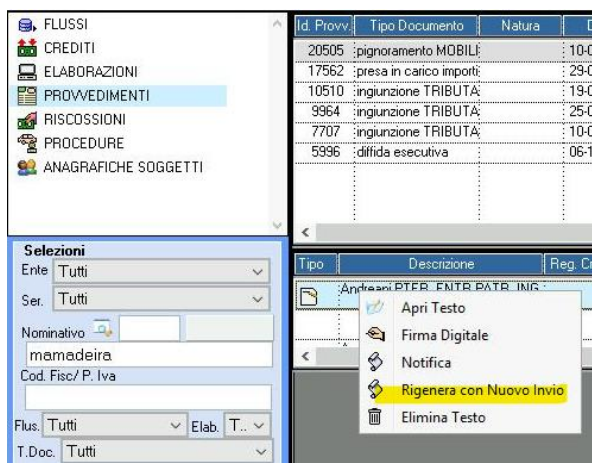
FLUSSI
CREDITI
ELABORAZIONI
PROVVEDIMENTI
RISCOSSIONI
PROCEDURE
ANAGRAFICHE SOGGETTI

| Id. Provv. | Tipo Documento | Natura | D |
|---|---|---|---|
| 20505 | pignoramento MOBILI | | 10-0 |
| 17562 | presa in carico importi | | 29-0 |
| 10510 | ingiunzione TRIBUTA | | 19-0 |
| 9964 | ingiunzione TRIBUTA | | 25-0 |
| 7707 | ingiunzione TRIBUTA | | 10-0 |
| 5996 | diffida esecutiva | | 06-1 |

Selezioni
Ente Tutti
Ser. Tutti
Nominativo
mamadeira
Cod. Fisc/ P. Iva
Flus. Tutti Elab. T...
T.Doc. Tutti

| Tipo | Descrizione | Reg. C |
|---|---|---|
| | Andreani PTER ENTR PATR ING | |

Apri Testo
Firma Digitale
Notifica
Rigenera con Nuovo Invio
Elimina Testo